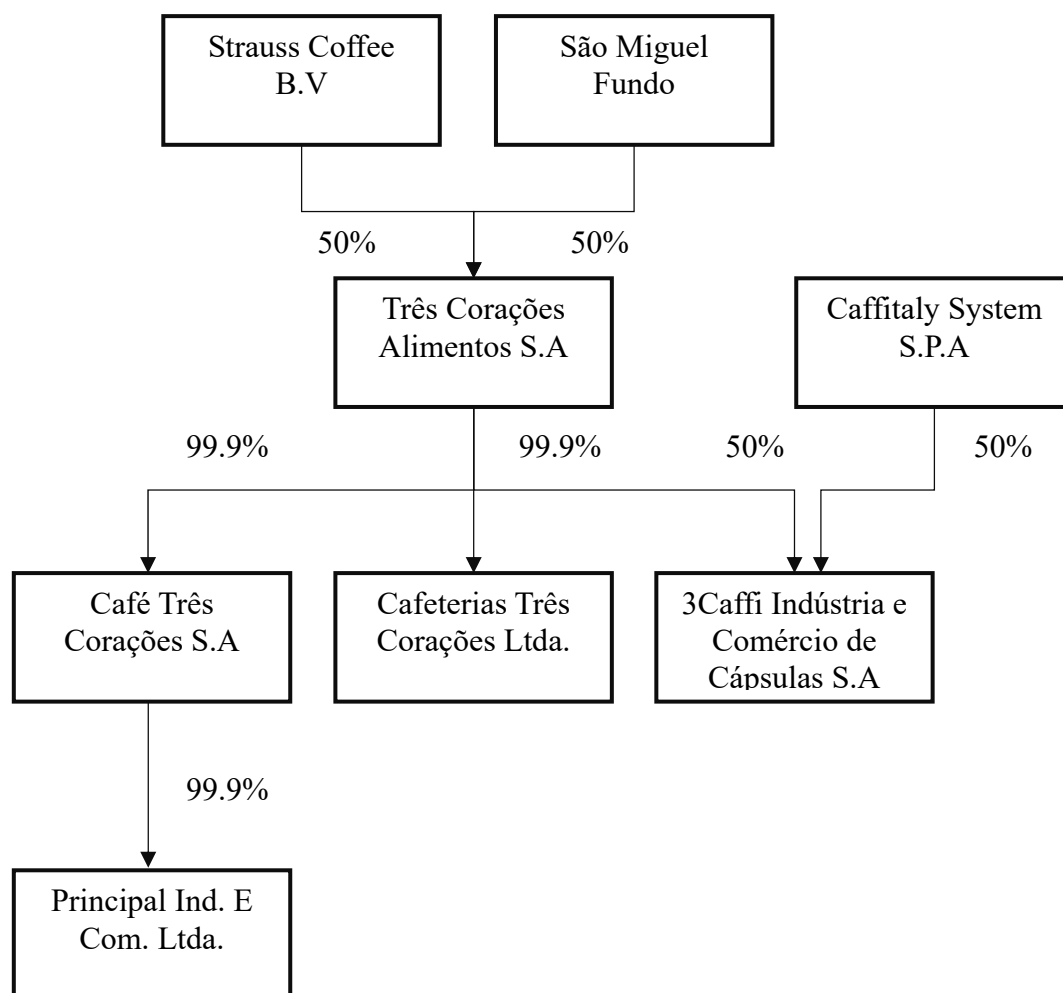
Strauss Coffee B.V

São Miguel Fundo

50%

50%

Três Corações Alimentos S.A

Caffitaly System S.P.A

99.9%

99.9%

50%

50%

Café Três Corações S.A

Cafeterias Três Corações Ltda.

3Caffi Indústria e Comércio de Cápsulas S.A

99.9%

Principal Ind. E Com. Ltda.